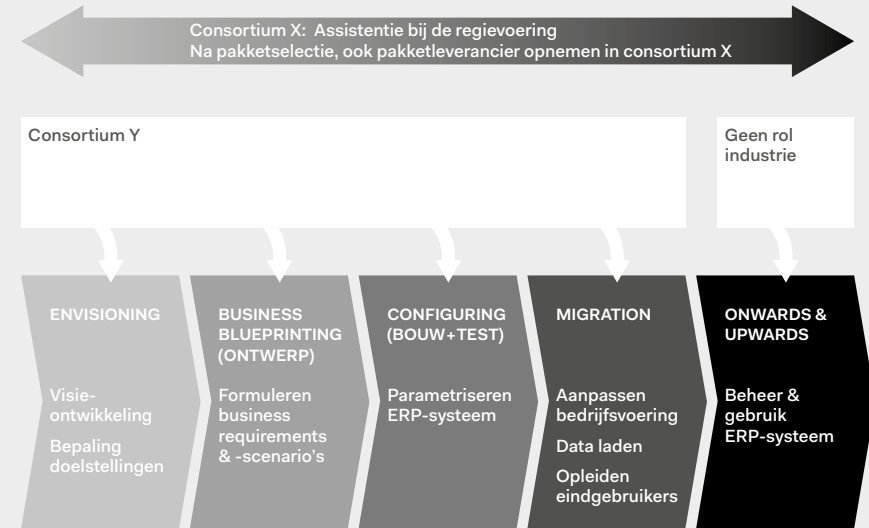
Consortium X: Assistentie bij de regievoering
Na pakketselectie, ook pakketleverancier opnemen in consortium X

Consortium Y

Geen rol industrie

ENVISIONING

Visie-ontwikkeling

Bepaling doelstellingen

BUSINESS BLUEPRINTING (ONTWERP)

Formuleren business requirements & -scenario's

CONFIGURING (BOUW+TEST)

Parametriseren ERP-systeem

MIGRATION

Aanpassen bedrijfsvoering

Data laden

Opleiden eindgebruikers

ONWARDS & UPWARDS

Beheer & gebruik ERP-systeem